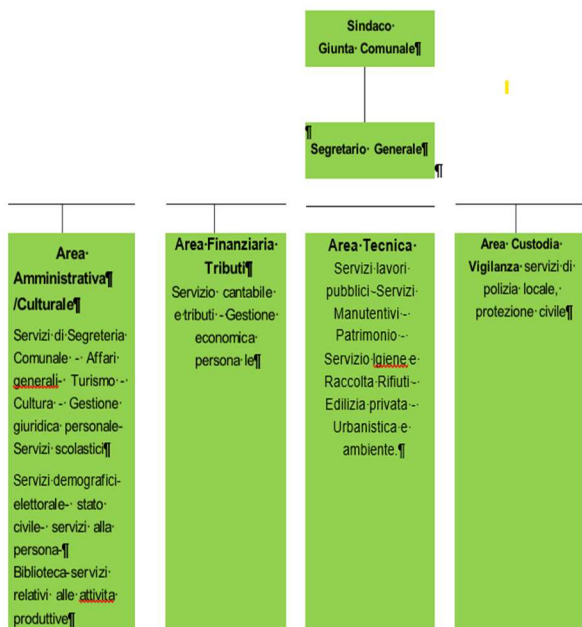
Sindaco·
Giunta· Comunale¶

¶
Segretario· Generale¶
¶

Area·
Amministrativa¶
/Culturale¶

Servizi·di·Segreteria· Comunale· -· Affari· generali-· Turismo· -· Cultura· -· Gestione· giuridica· personale· Servizi· scolastici¶

Servizi·demografici· elettorale-· stato· civile-· servizi· alla· persona-¶
Biblioteca-servizi· relativi· alle· attivita· produttive¶

Area·Finanziaria· Tributi¶
Servizio· cantabile· e·tributi· -·Gestione· economica· persona·le¶

Area·Tecnica·
Servizi·lavori· pubblici-Servizi· Manutentivi·-· Patrimonio·-· Servizio·Igiene·e· Raccolta·Rifiuti·-· Edilizia·privata·-· Urbanistica·e· ambiente.¶

Area· Custodia· Vigilanza· servizi·di· polizia· locale,· protezione· civile¶